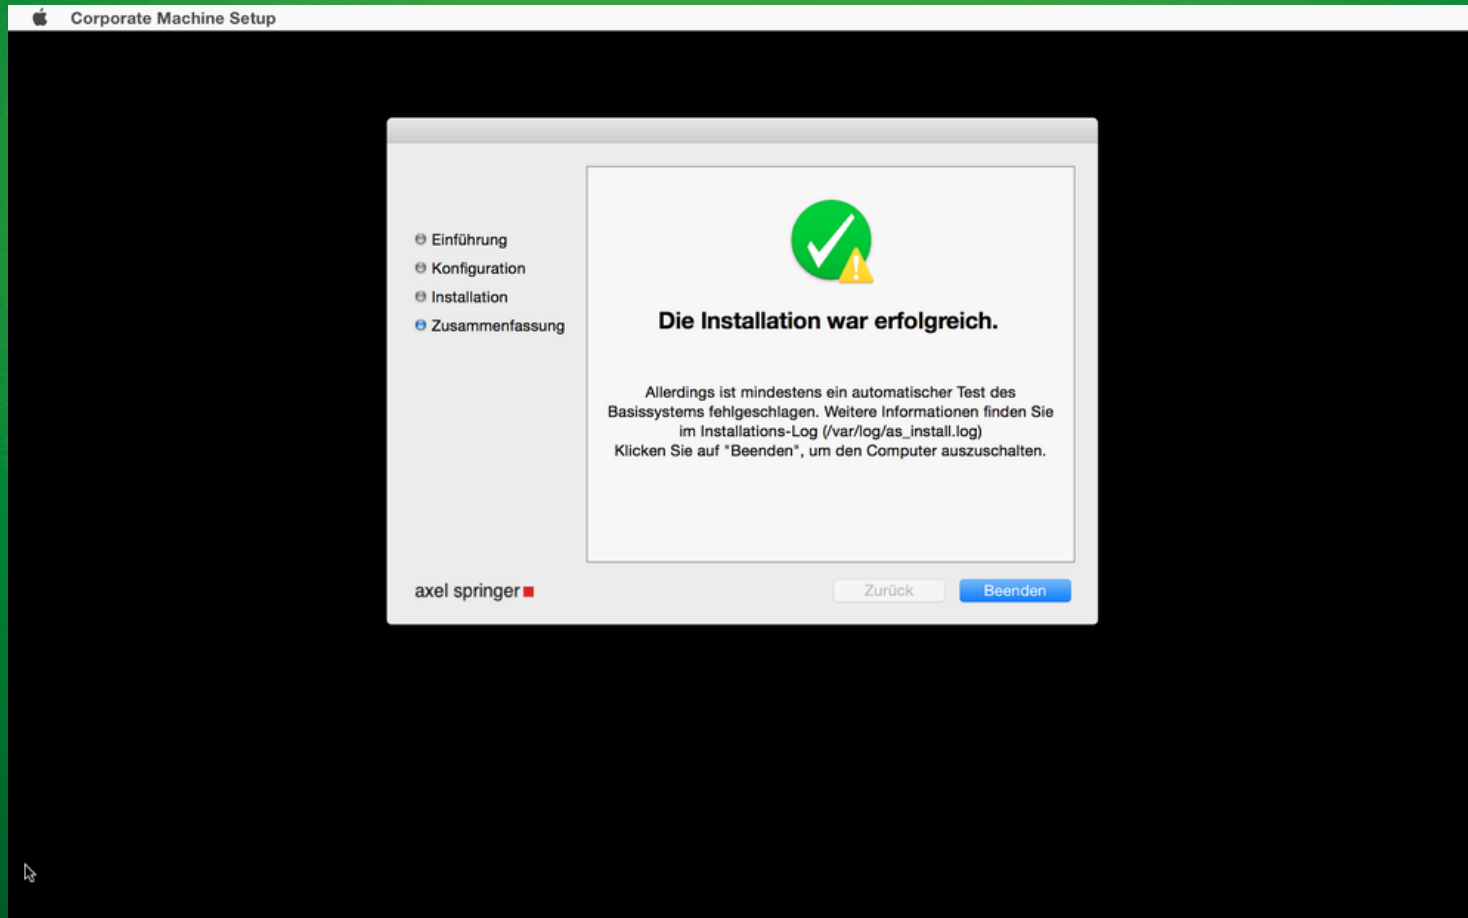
Corporate Machine Setup

Einführung
Konfiguration
Installation
Zusammenfassung

Die Installation war erfolgreich.

Allerdings ist mindestens ein automatischer Test des Basissystems fehlgeschlagen. Weitere Informationen finden Sie im Installations-Log (/var/log/as_install.log)
Klicken Sie auf "Beenden", um den Computer auszuschalten.

axel springer

Zurück
Beenden